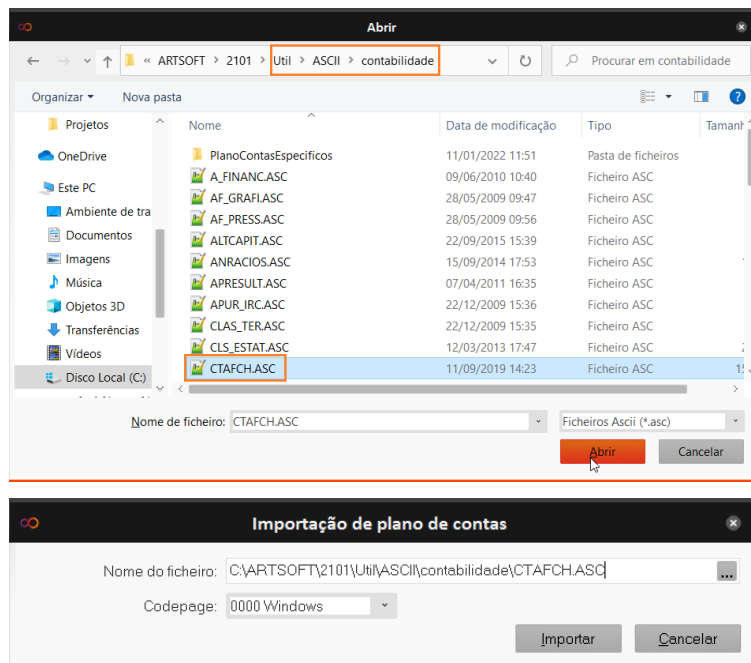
Abrir

« ARTSOFT › 2101 › Util › ASCII › contabilidade

Procurar em contabilidade

Organizar ▾ Nova pasta

Projetos
OneDrive
Este PC
Ambiente de tra
Documentos
Imagens
Música
Objetos 3D
Transferências
Vídeos
Disco Local (C:)

| Nome | Data de modificação | Tipo | Taman |
|---|---|---|---|
| PlanoContasEspecificos | 11/01/2022 11:51 | Pasta de ficheiros | |
| A_FINANC.ASC | 09/06/2010 10:40 | Ficheiro ASC | |
| AF_GRAFI.ASC | 28/05/2009 09:47 | Ficheiro ASC | |
| AF_PRESS.ASC | 28/05/2009 09:56 | Ficheiro ASC | |
| ALTCAPIT.ASC | 22/09/2015 15:39 | Ficheiro ASC | |
| ANRACIOS.ASC | 15/09/2014 17:53 | Ficheiro ASC | |
| APRESULT.ASC | 07/04/2011 16:35 | Ficheiro ASC | |
| APUR_IRC.ASC | 22/12/2009 15:36 | Ficheiro ASC | |
| CLAS_TER.ASC | 22/12/2009 15:35 | Ficheiro ASC | |
| CLS_ESTAT.ASC | 12/03/2013 17:47 | Ficheiro ASC | 2 |
| CTAFCH.ASC | 11/09/2019 14:23 | Ficheiro ASC | 1 |

Nome de ficheiro: CTAFCH.ASC

Ficheiros Ascii (*.asc)

Abrir Cancelar

Importação de plano de contas

Nome do ficheiro: C:\ARTSOFT\2101\Util\ASCII\contabilidade\CTAFCH.ASC

Codepage: 0000 Windows

Importar Cancelar